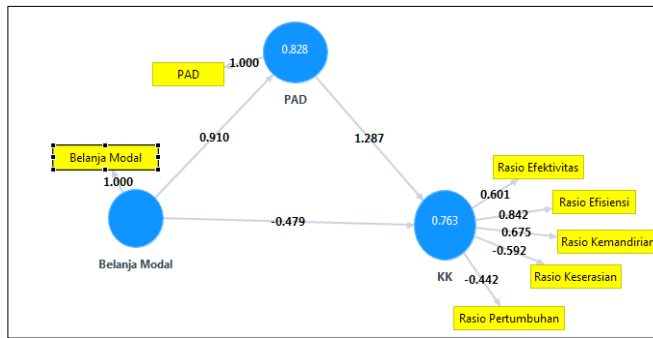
PAD
1.000
0.828
PAD
0.910
1.287
Belanja Modal
1.000
Belanja Modal
-0.479
0.763
KK
Rasio Efektivitas
0.601
0.842
Rasio Efisiensi
0.675
Rasio Kemandirian
-0.592
Rasio Keserasian
-0.442
Rasio Pertumbuhan